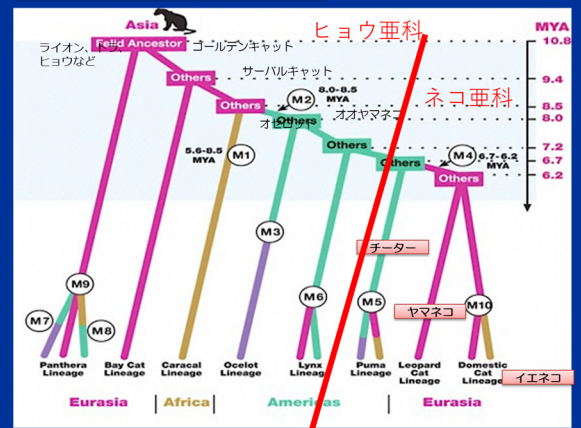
Asia

ヒョウ亜科

MYA

10.8

ライオン、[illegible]
ヒョウなど

Felid Ancestor

ゴールデンキャット

Others

サーバルキャット

9.4

ネコ亜科

8.5

8.0

Others

M2

8.0-8.5
MYA

オセロット

オオヤマネコ

Others

5.6-8.5
MYA

M1

Others

7.2

Others

M4

6.7-6.2
MYA

6.7

Others

6.2

M3

チーター

M9

M6

M5

ヤマネコ

M7

M8

M10

Panthera
Lineage

Bay Cat
Lineage

Caracal
Lineage

Ocelot
Lineage

Lynx
Lineage

Puma
Lineage

Leopard
Cat
Lineage

Domestic
Cat
Lineage

イエネコ

Eurasia

Africa

Americas

Eurasia